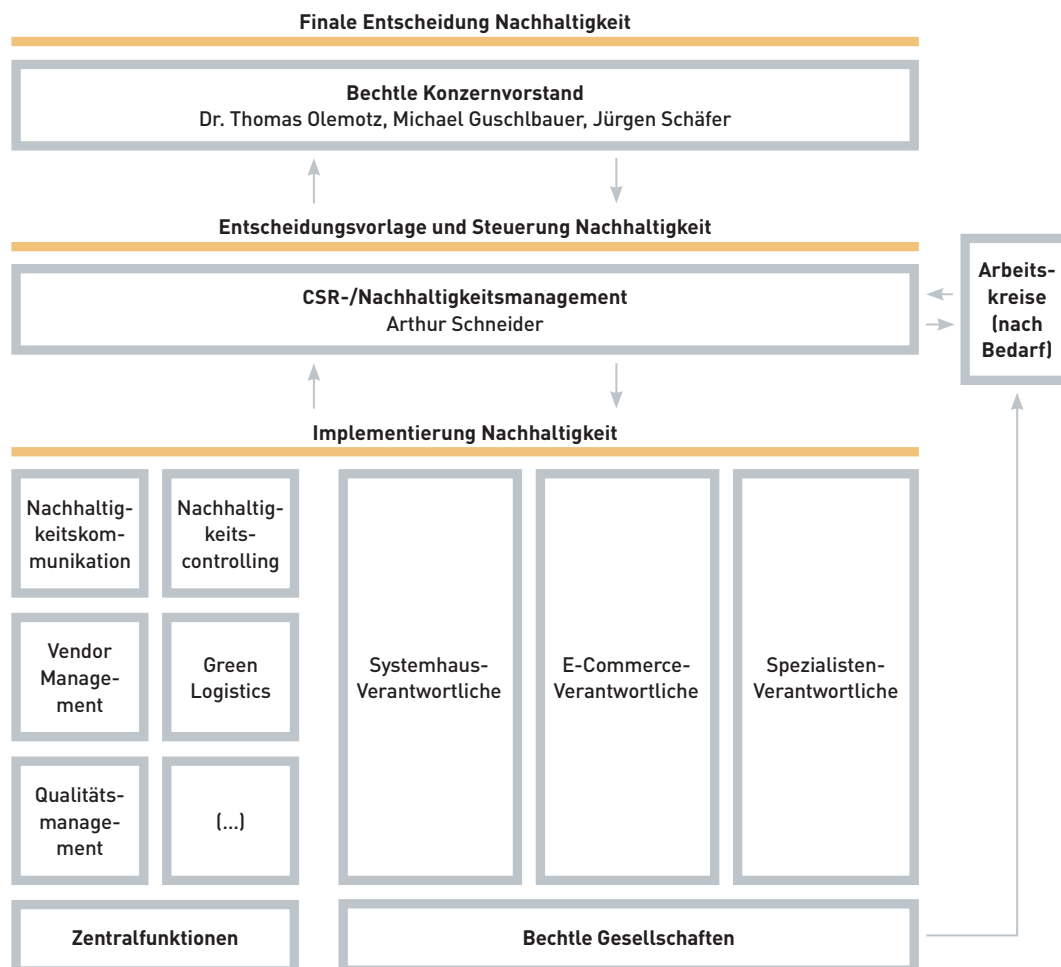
Finale Entscheidung Nachhaltigkeit

Bechtle Konzernvorstand
Dr. Thomas Olemotz, Michael Guschlbauer, Jürgen Schäfer

Entscheidungsvorlage und Steuerung Nachhaltigkeit

CSR-/Nachhaltigkeitsmanagement
Arthur Schneider

Arbeitskreise (nach Bedarf)

Implementierung Nachhaltigkeit

Nachhaltigkeitskommunikation

Nachhaltigkeitscontrolling

Vendor Management

Green Logistics

Qualitätsmanagement

(...)

Systemhaus-Verantwortliche

E-Commerce-Verantwortliche

Spezialisten-Verantwortliche

Zentralfunktionen

Bechtle Gesellschaften